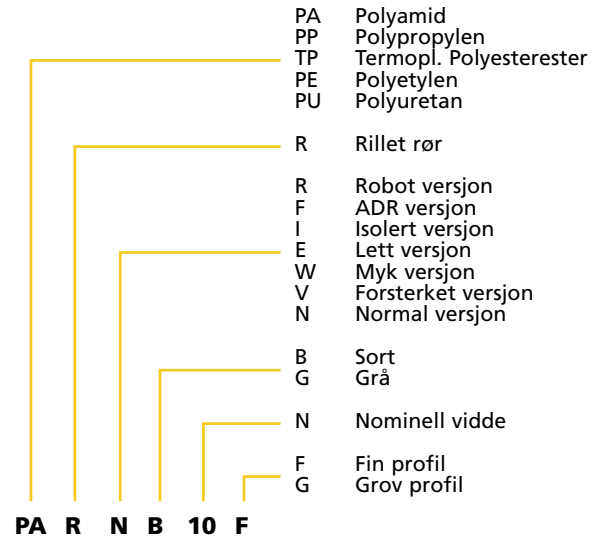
PA Polyamid
PP Polypropylen
TP Termopl. Polyesterester
PE Polyetylen
PU Polyuretan

R Rillet rør

R Robot versjon
F ADR versjon
I Isolert versjon
E Lett versjon
W Myk versjon
V Forsterket versjon
N Normal versjon

B Sort
G Grå

N Nominell vidde

F Fin profil
G Grov profil

PA R N B 10 F